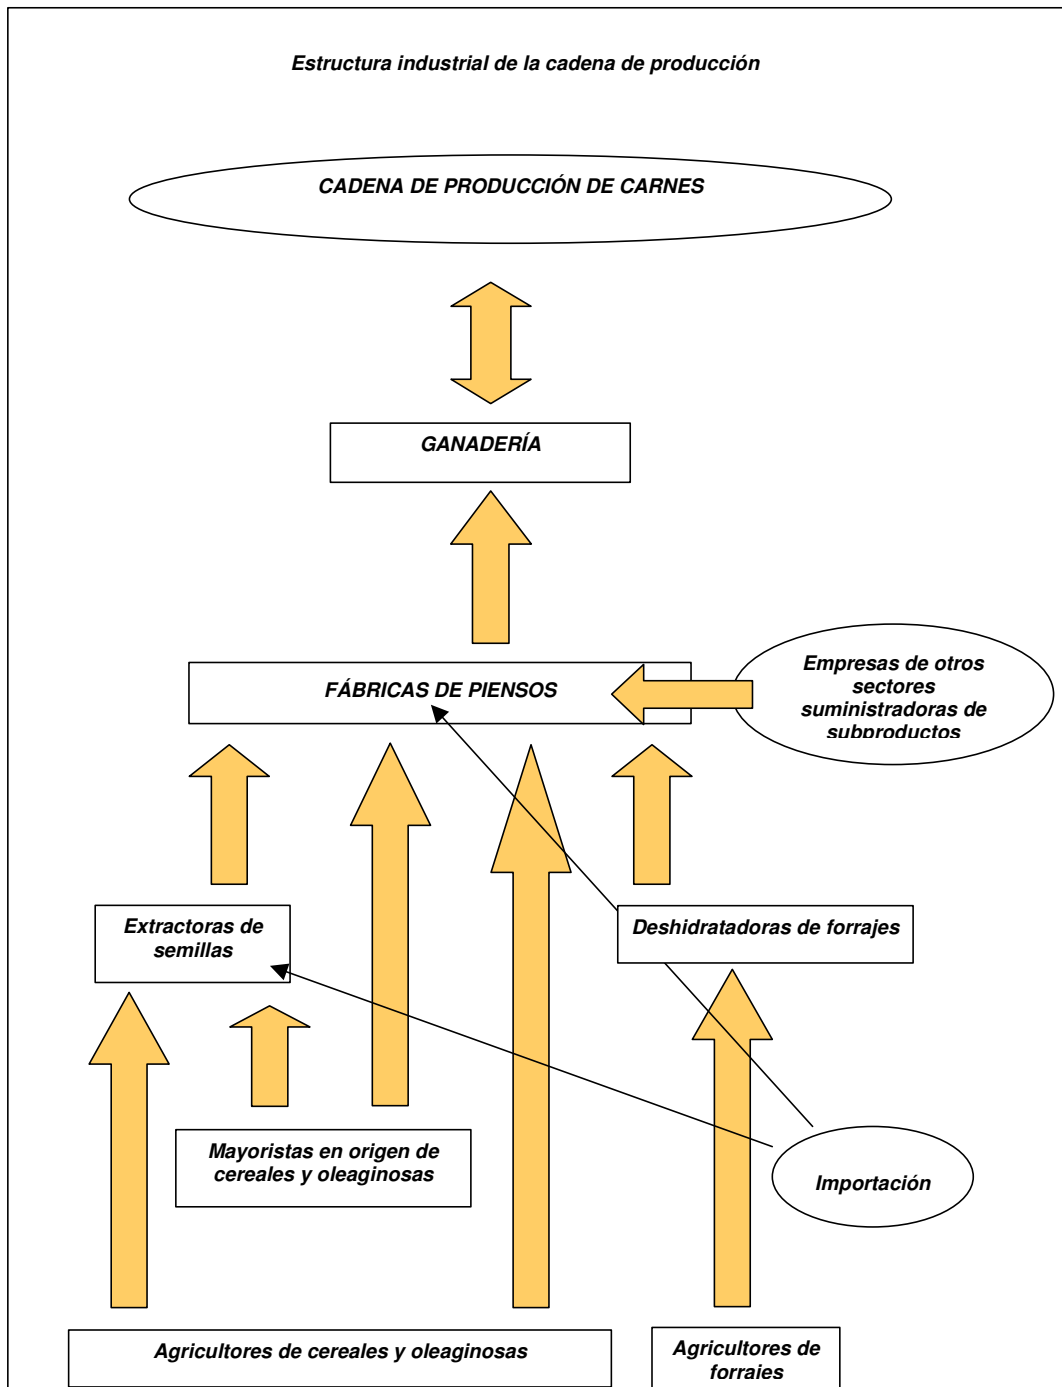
Estructura industrial de la cadena de producción

CADENA DE PRODUCCIÓN DE CARNES

GANADERÍA

FÁBRICAS DE PIENSOS

Empresas de otros sectores suministradoras de subproductos

Extractoras de semillas

Deshidratadoras de forrajes

Mayoristas en origen de cereales y oleaginosas

Importación

Agricultores de cereales y oleaginosas

Agricultores de forrajes